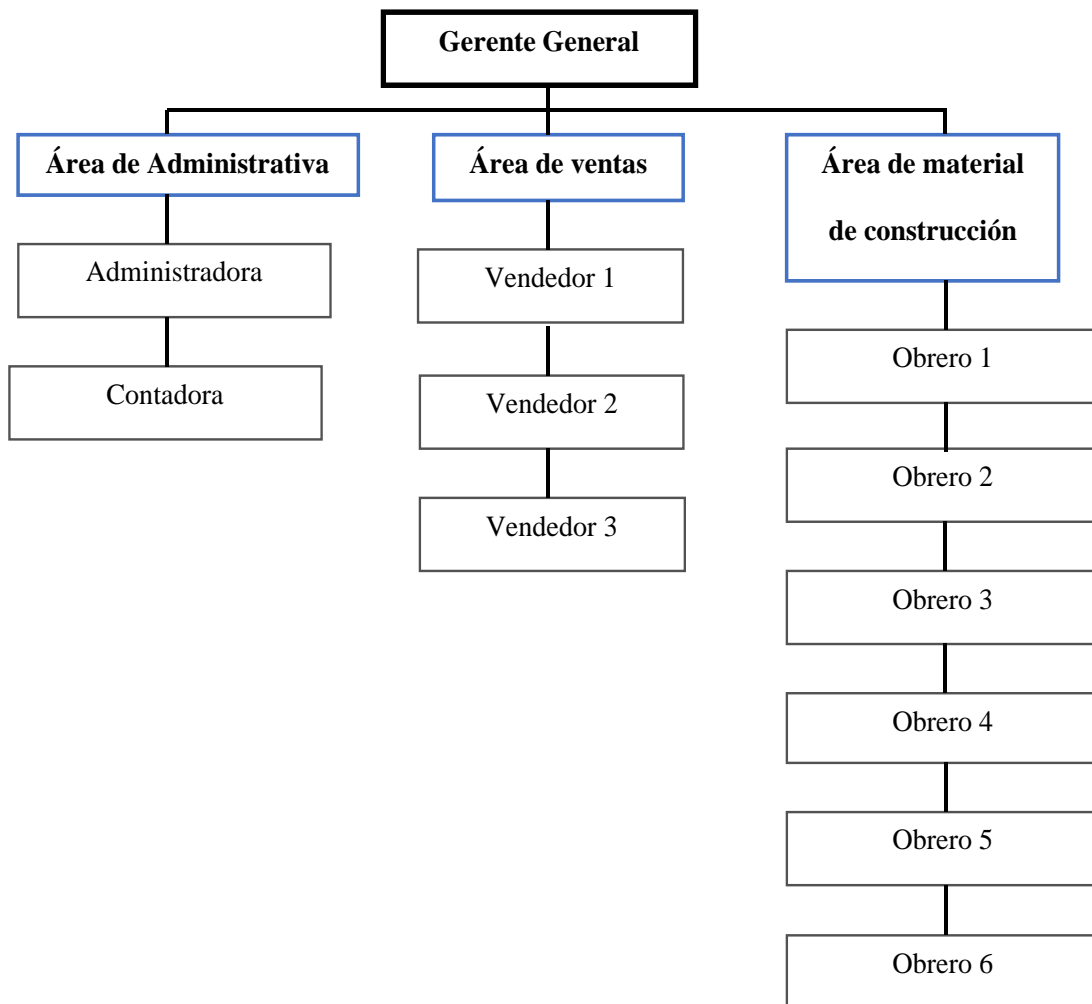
Gerente General

Área de Administrativa

Administradora

Contadora

Área de ventas

Vendedor 1

Vendedor 2

Vendedor 3

Área de material de construcción

Obrero 1

Obrero 2

Obrero 3

Obrero 4

Obrero 5

Obrero 6